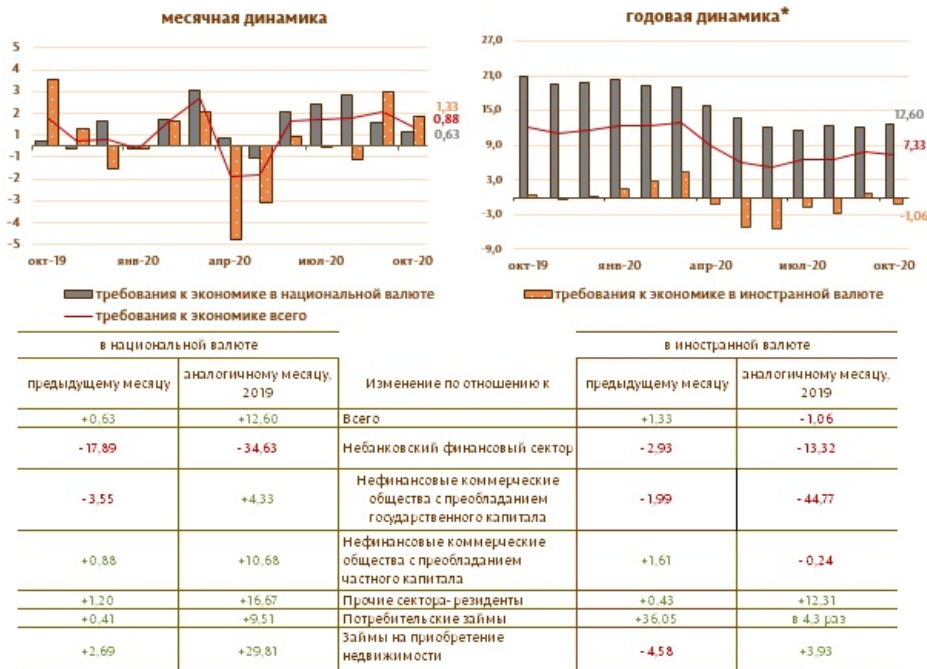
месячная динамика

5
4
3
2
1
-1
-2
-3
-4
-5
окт-19
янв-20
апр-20
июл-20
окт-20
1,33
0,88
0,63

годовая динамика*

27,0
21,0
15,0
9,0
3,0
-3,0
-9,0
окт-19
янв-20
апр-20
июл-20
окт-20
12,60
7,33
-1,06

требования к экономике в национальной валюте
требования к экономике в иностранной валюте
требования к экономике всего

| в национальной валюте | | | в иностранной валюте | |
|---|---|---|---|---|
| предыдущему месяцу | аналогичному месяцу, 2019 | Изменение по отношению к | предыдущему месяцу | аналогичному месяцу, 2019 |
| +0,63 | +12,60 | Всего | +1,33 | -1,06 |
| -17,89 | -34,63 | Небанковский финансовый сектор | -2,93 | -13,32 |
| -3,55 | +4,33 | Нефинансовые коммерческие общества с преобладанием государственного капитала | -1,99 | -44,77 |
| +0,88 | +10,68 | Нефинансовые коммерческие общества с преобладанием частного капитала | +1,61 | -0,24 |
| +1,20 | +16,67 | Прочие сектора-резиденты | +0,43 | +12,31 |
| +0,41 | +9,51 | Потребительские займы | +36,05 | в 4,3 раз |
| +2,69 | +29,81 | Займы на приобретение недвижимости | -4,58 | +3,93 |